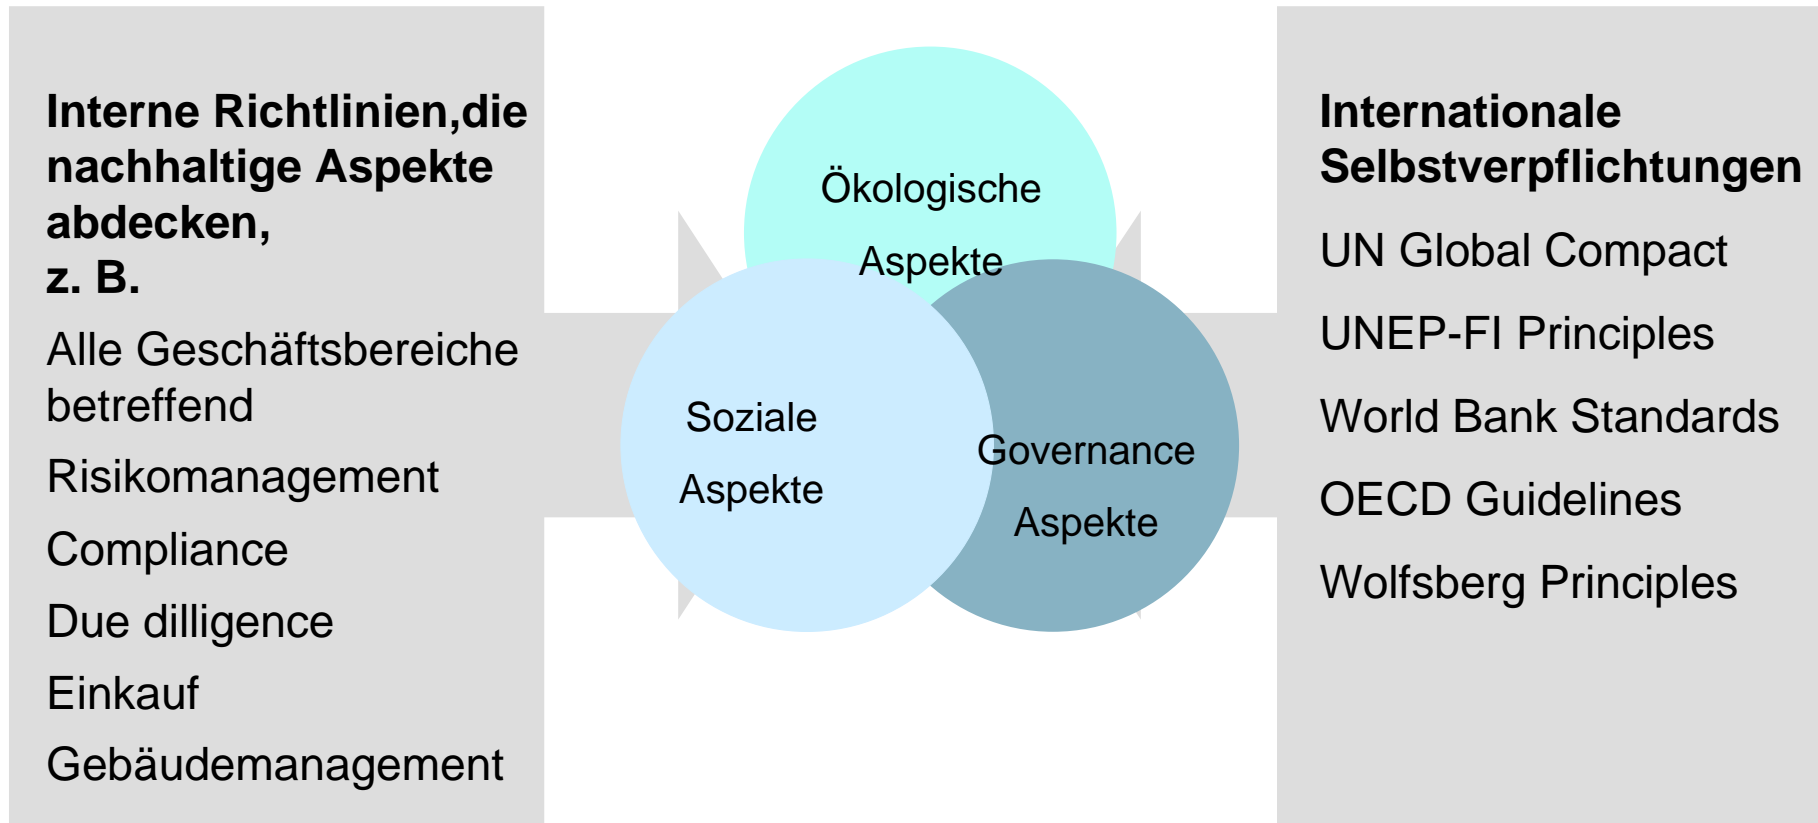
**Interne Richtlinien,die nachhaltige Aspekte abdecken, z. B.**

Alle Geschäftsbereiche betreffend

Risikomanagement

Compliance

Due dilligence

Einkauf

Gebäudemanagement

Ökologische Aspekte

Soziale Aspekte

Governance Aspekte

**Internationale Selbstverpflichtungen**

UN Global Compact

UNEP-FI Principles

World Bank Standards

OECD Guidelines

Wolfsberg Principles